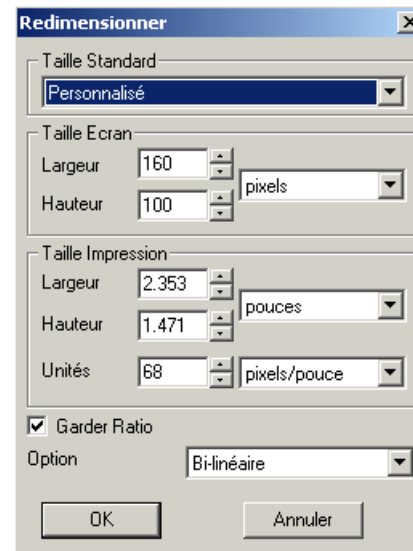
Redimensionner

Taille Standard
Personnalisé

Taille Ecran
Largeur 160
Hauteur 100
pixels

Taille Impression
Largeur 2.353
Hauteur 1.471
pouces
Unités 68
pixels/pouce

Garder Ratio
Option Bi-linéaire

OK
Annuler